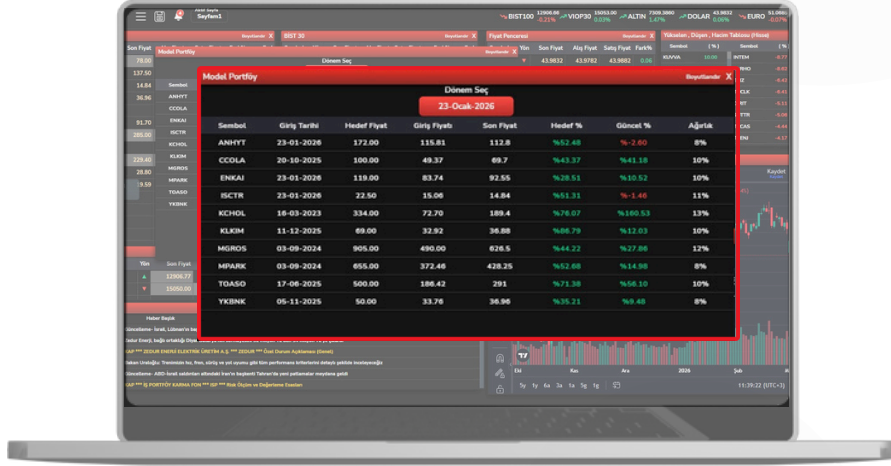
Aktif Sayfa
Sayfam1

BIST100 13908.66 -0.21%
VIOP30 15053.00 0.03%
ALTIN 7309.3880 1.47%
DOLAR 43.9832 0.14%
EURO 51.0900 -0.07%

Boyutlandır X
BIST 30 X
Fiyat Penceresi X
Yükselen, Düşen, Hacim Tablosu (Hisse)

Son Fiyat
78.00
137.50
14.84
36.96
91.70
385.00
229.40
28.80
19.59

Model Portföy
Dönem Seç

Yön | Son Fiyat | Alış Fiyat | Satış Fiyat | Fark%
43.9832 | 43.9782 | 43.9882 | 0.06

KUVVA 10.00

Model Portföy
Boyutlandır X

Dönem Seç
23-Ocak-2026

| Sembol | Giriş Tarihi | Hedef Fiyat | Giriş Fiyatı | Son Fiyat | Hedef % | Güncel % | Ağırlık |
|---|---|---|---|---|---|---|---|
| ANHYT | 23-01-2026 | 172.00 | 115.81 | 112.8 | %52.48 | %-2.60 | 8% |
| CCOLA | 20-10-2025 | 100.00 | 49.37 | 69.7 | %43.37 | %41.18 | 10% |
| ENKAI | 23-01-2026 | 119.00 | 83.74 | 92.55 | %28.51 | %10.52 | 10% |
| ISCTR | 23-01-2026 | 22.50 | 15.06 | 14.84 | %51.31 | %-1.46 | 11% |
| KCHOL | 16-03-2023 | 334.00 | 72.70 | 189.4 | %76.07 | %160.53 | 13% |
| KLKIM | 11-12-2025 | 69.00 | 32.92 | 36.88 | %86.79 | %12.03 | 10% |
| MGROS | 03-09-2024 | 905.00 | 490.00 | 626.5 | %44.22 | %27.86 | 12% |
| MPARK | 03-09-2024 | 655.00 | 372.46 | 428.25 | %52.68 | %14.98 | 8% |
| TOASO | 17-06-2025 | 500.00 | 186.42 | 291 | %71.38 | %56.10 | 10% |
| YKBNK | 05-11-2025 | 50.00 | 33.76 | 36.96 | %35.21 | %9.48 | 8% |

Yön | Son Fiyat
12906.77
15050.00

Haber Başlık
Güncelleme- İsrail, Lübnan'ın baş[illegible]
Enerji, bağlı ortaklığı Diyar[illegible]
Güncelleme- ABD-İsrail saldırıları altındaki İran'ın başkenti Tahran'da yeni patlamalar meydana geldi
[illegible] ZEDUR ENERJİ ELEKTRİK ÜRETİM A.Ş. *** ZEDUR *** Özel Durum Açıklaması (Genel)
İŞ PORTFÖY KARMA FON *** ISP *** Risk Ölçüm ve Değerleme Esasları

INTEM
CLK
TTR
CAS
ENI

Kaydet
Eki Kas Ara 2026 Şub
5y 1y 6a 3a 1a 5g 1g
11:39:22 (UTC+3)